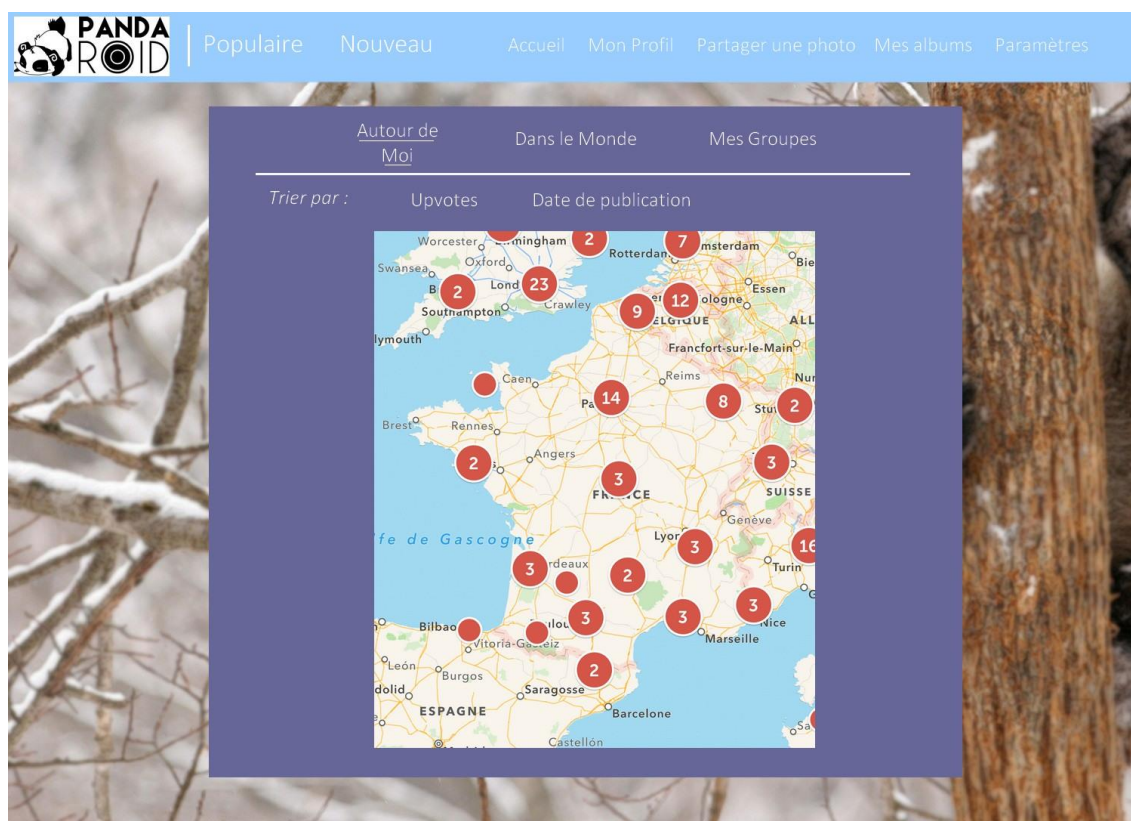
PANDA ROID

Populaire Nouveau

Accueil Mon Profil Partager une photo Mes albums Paramètres

Autour de Moi Dans le Monde Mes Groupes

Trier par : Upvotes Date de publication

Worcester mingham 2 Rotterdam 7 msterdam Swansea Oxford Bie B 2 Lond 23 Crawley Essen Southampton 9 12 ologne ELGIQUE ALL lymouth Francfort-sur-le-Main Caen Reims Nur Pa 14 8 Stu 2 Brest Rennes 2 Angers 3 3 FRANCE SUISSE Genève fe de Gascogne Lyon 3 16 3 rdeaux 2 Turin Bilbao lou 3 3 3 Nice Vitoria-Gasteiz Marseille León Burgos 2 dolid Saragosse ESPAGNE Barcelone Castellón